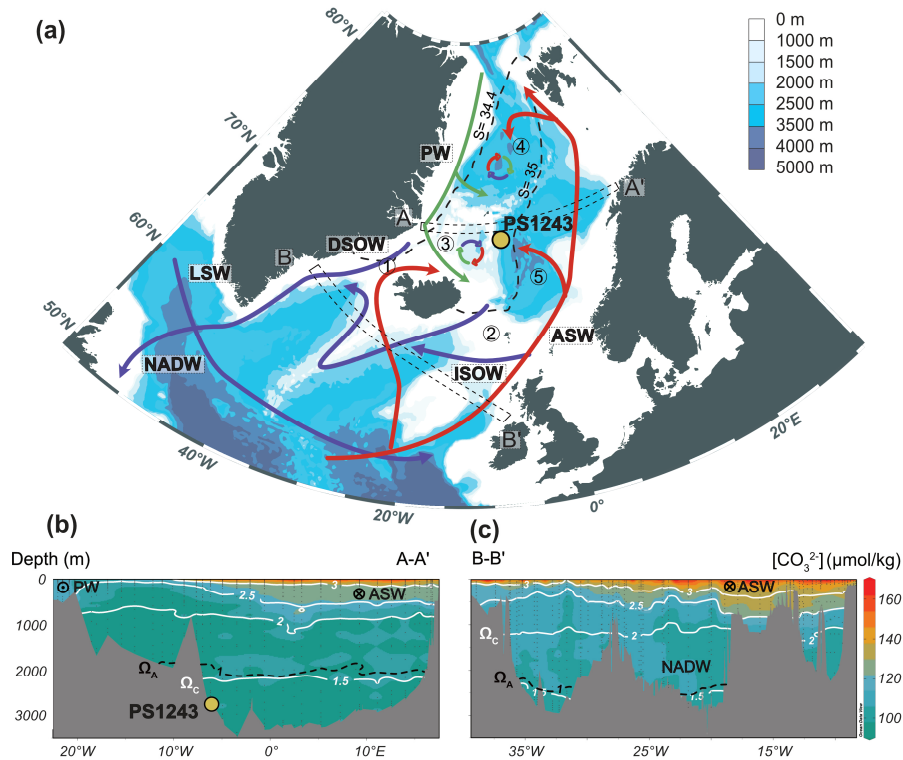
(a)

80°N
70°N
60°N
50°N
40°W
20°W
0°
20°E

0 m
1000 m
1500 m
2000 m
2500 m
3500 m
4000 m
5000 m

S= 34.4
S= 35
PW
④
③
⑤
②
①
A
A'
B
B'
PS1243
DSOW
LSW
NADW
ISOW
ASW

(b)
Depth (m)
A-A'
0
1000
2000
3000
PW
ASW
3
2.5
2
1.5
$\Omega_A$
$\Omega_C$
PS1243
20°W
10°W
0°
10°E

(c)
B-B'
$[CO_3^{2-}]$ (µmol/kg)
ASW
3
2.5
2
1.5
$\Omega_C$
$\Omega_A$
NADW
35°W
25°W
15°W
160
140
120
100